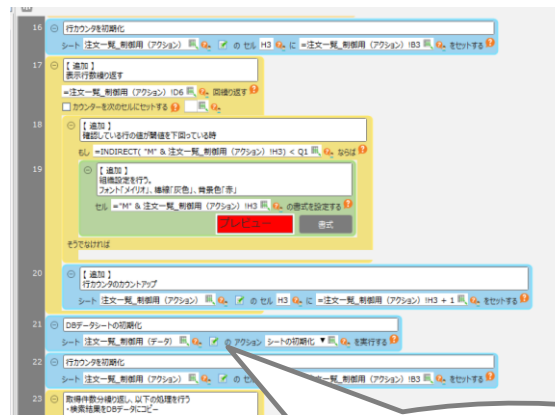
16
行カウンタを初期化
シート 注文一覧_制御用（アクション） の セル H3 に =注文一覧_制御用（アクション）!B3 をセットする

17
【 追加 】
表示行数繰り返す
=注文一覧_制御用（アクション）!D6 回繰り返す
カウンターを次のセルにセットする

18
【 追加 】
確認している行の値が閾値を下回っている時
もし =INDIRECT( "M" & 注文一覧_制御用（アクション）!H3) < Q1 ならば

19
【 追加 】
罫線設定を行う。
フォント「メイリオ」、罫線「灰色」、背景色「赤」
セル ="M" & 注文一覧_制御用（アクション）!H3 の書式を設定する
プレビュー
書式

そうでなければ

20
【 追加 】
行カウンタのカウントアップ
シート 注文一覧_制御用（アクション） の セル H3 に =注文一覧_制御用（アクション）!H3 + 1 をセットする

21
DBデータシートの初期化
シート 注文一覧_制御用（データ） の アクション シートの初期化 を実行する

22
行カウンタを初期化

23
取得件数分繰り返し、以下の処理を行う
・検索結果をDBデータにコピー